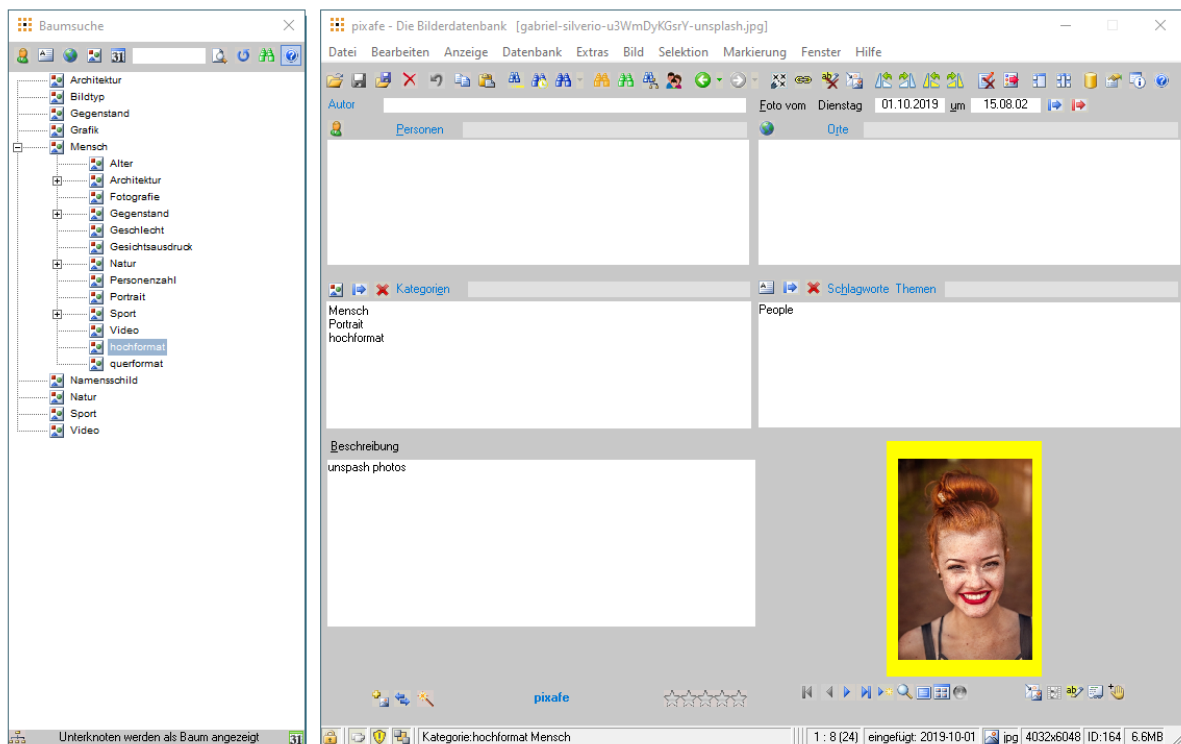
Baumsuche

31

Architektur
Bildtyp
Gegenstand
Grafik
Mensch
Alter
Architektur
Fotografie
Gegenstand
Geschlecht
Gesichtsausdruck
Natur
Personenzahl
Portrait
Sport
Video
hochformat
querformat
Namensschild
Natur
Sport
Video

Unterknoten werden als Baum angezeigt

pixafe - Die Bilderdatenbank [gabriel-silverio-u3WmDyKGsrY-unsplash.jpg]

Datei Bearbeiten Anzeige Datenbank Extras Bild Selektion Markierung Fenster Hilfe

Autor

Foto vom Dienstag 01.10.2019 um 15.08.02

Personen

Orte

Kategorien

Mensch
Portrait
hochformat

Schlagworte Themen

People

Beschreibung

unspash photos

pixafe

Kategorie:hochformat Mensch

1 : 8 (24) eingefügt: 2019-10-01 jpg 4032x6048 ID:164 6.6MB